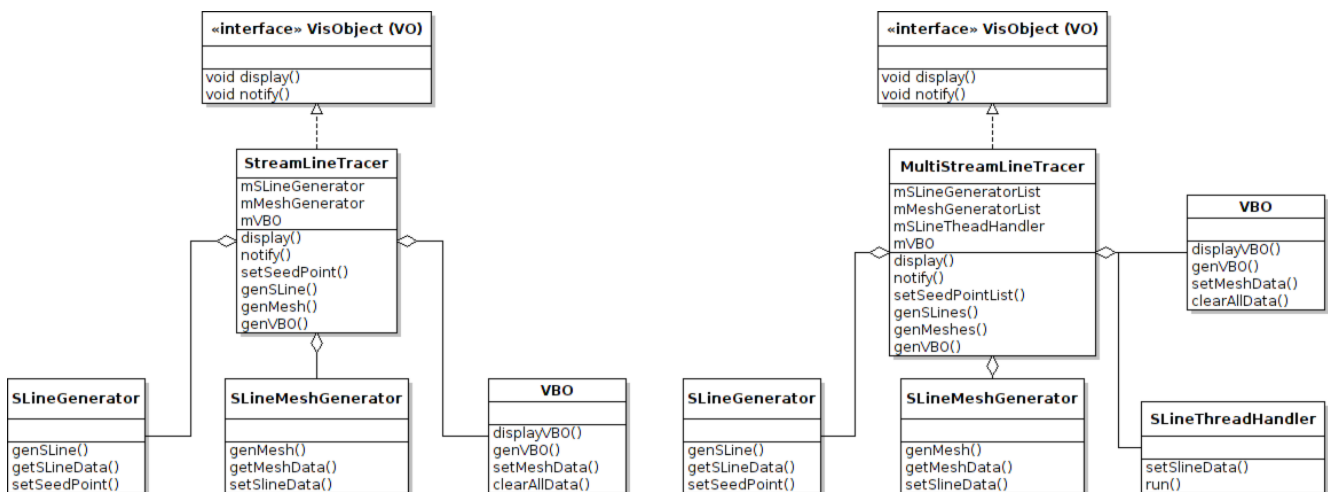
«interface» VisObject (VO)

void display()
void notify()

StreamLineTracer

mSLineGenerator
mMeshGenerator
mVBO

display()
notify()
setSeedPoint()
genSLine()
genMesh()
genVBO()

SLineGenerator

genSLine()
getSLineData()
setSeedPoint()

SLineMeshGenerator

genMesh()
getMeshData()
setSlineData()

VBO

displayVBO()
genVBO()
setMeshData()
clearAllData()

«interface» VisObject (VO)

void display()
void notify()

MultiStreamLineTracer

mSLineGeneratorList
mMeshGeneratorList
mSLineTheadHandler
mVBO

display()
notify()
setSeedPointList()
genSLines()
genMeshes()
genVBO()

VBO

displayVBO()
genVBO()
setMeshData()
clearAllData()

SLineGenerator

genSLine()
getSLineData()
setSeedPoint()

SLineMeshGenerator

genMesh()
getMeshData()
setSlineData()

SLineThreadHandler

setSlineData()
run()